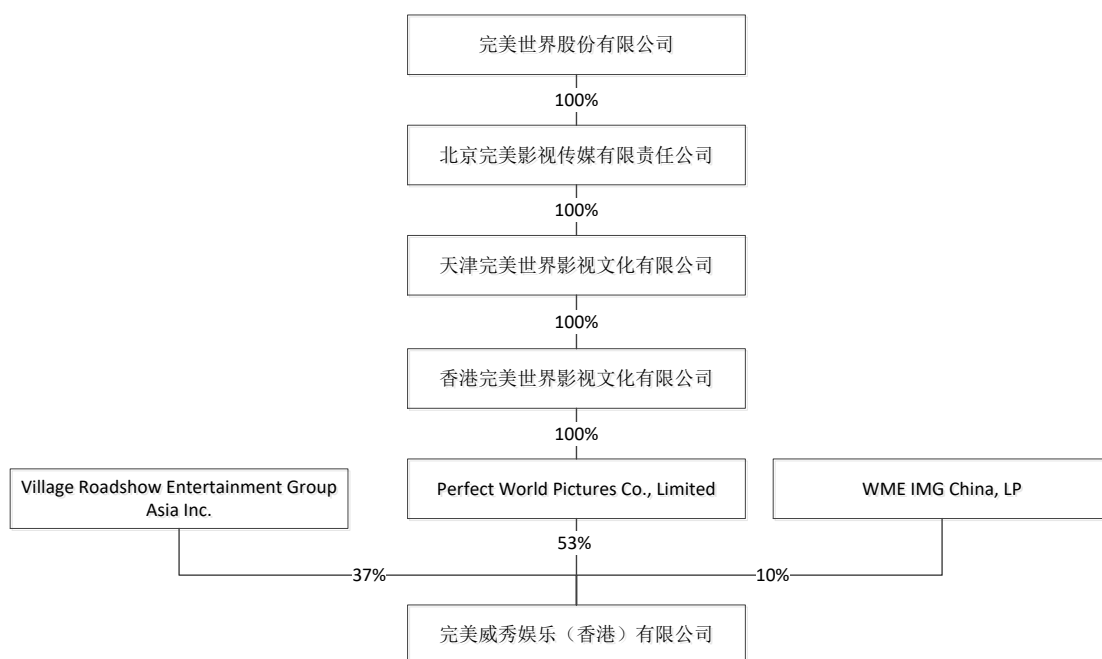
完美世界股份有限公司

100%

北京完美影视传媒有限责任公司

100%

天津完美世界影视文化有限公司

100%

香港完美世界影视文化有限公司

100%

Village Roadshow Entertainment Group Asia Inc.

Perfect World Pictures Co., Limited

WME IMG China, LP

53%

37%

10%

完美威秀娱乐（香港）有限公司